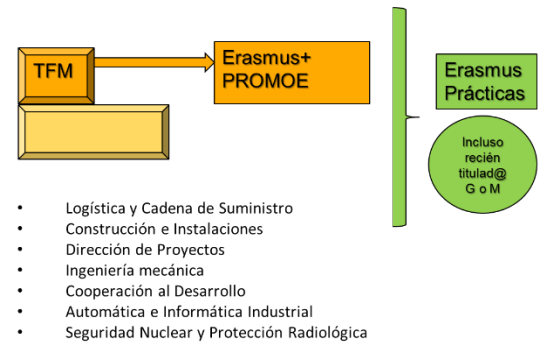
TFM

Erasmus+ PROMOE

Erasmus Prácticas

Incluso recién titulad@ G o M

- Logística y Cadena de Suministro
- Construcción e Instalaciones
- Dirección de Proyectos
- Ingeniería mecánica
- Cooperación al Desarrollo
- Automática e Informática Industrial
- Seguridad Nuclear y Protección Radiológica